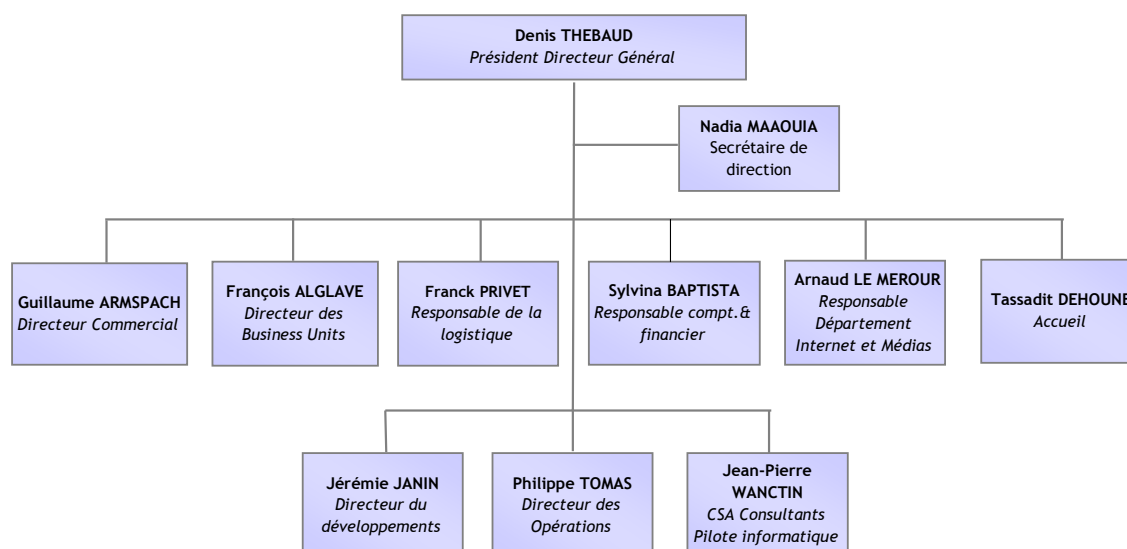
Denis THEBAUD
Président Directeur Général

Nadia MAAOUIA
Secrétaire de direction

Guillaume ARMSPACH
Directeur Commercial

François ALGLAVE
Directeur des Business Units

Franck PRIVET
Responsable de la logistique

Sylvina BAPTISTA
Responsable compt.& financier

Arnaud LE MEROUR
Responsable Département Internet et Médias

Tassadit DEHOUNE
Accueil

Jérémie JANIN
Directeur du développements

Philippe TOMAS
Directeur des Opérations

Jean-Pierre WANCTIN
CSA Consultants
Pilote informatique